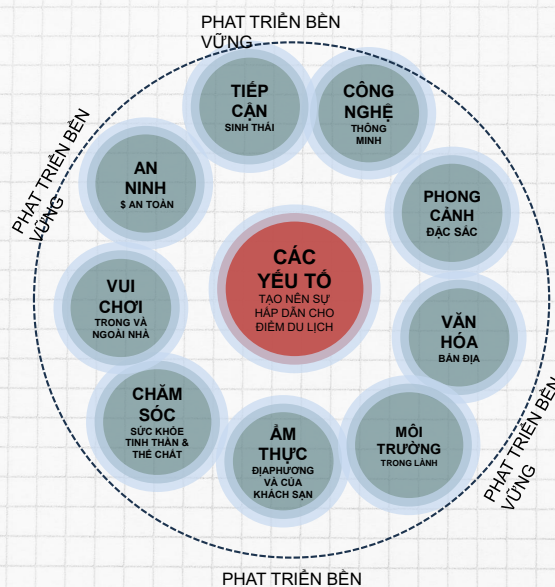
PHAT TRIỂN BỀN VỮNG

TIẾP CẬN
SINH THÁI

CÔNG NGHỆ
THÔNG MINH

PHAT TRIỂN BỀN VỮNG

AN NINH
$ AN TOÀN

PHONG CẢNH
ĐẶC SẮC

CÁC YẾU TỐ
TẠO NÊN SỰ HẤP DẪN CHO ĐIỂM DU LỊCH

VUI CHƠI
TRONG VÀ NGOÀI NHÀ

VĂN HÓA
BẢN ĐỊA

CHĂM SÓC
SỨC KHỎE TINH THẦN & THỂ CHẤT

ẨM THỰC
ĐỊAPHƯƠNG VÀ CỦA KHÁCH SẠN

MÔI TRƯỜNG
TRONG LÀNH

PHAT TRIỂN BỀN VỮNG

PHAT TRIỂN BỀN